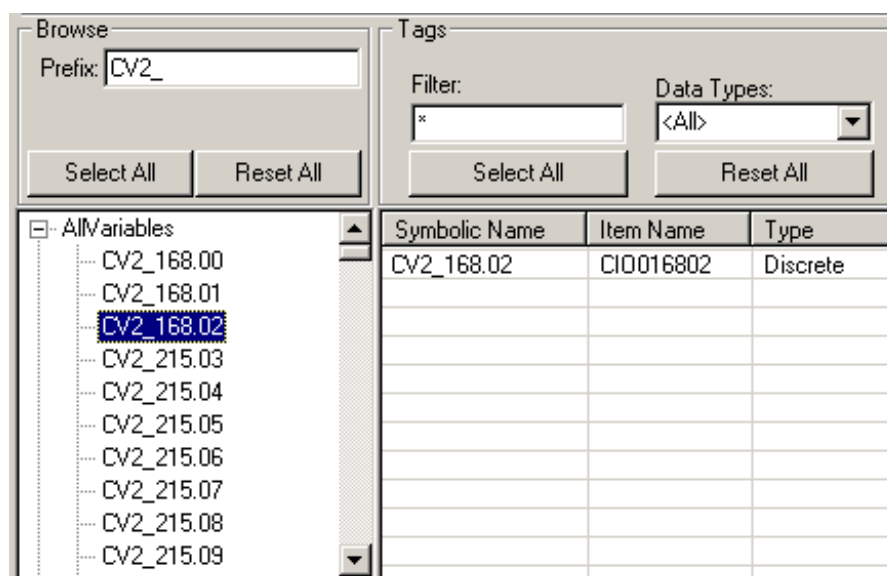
Browse

Prefix: CV2_

Select All

Reset All

Tags

Filter:

*

Data Types:

<All>

Select All

Reset All

AllVariables
CV2_168.00
CV2_168.01
CV2_168.02
CV2_215.03
CV2_215.04
CV2_215.05
CV2_215.06
CV2_215.07
CV2_215.08
CV2_215.09

| Symbolic Name | Item Name | Type |
|---|---|---|
| CV2_168.02 | CIO016802 | Discrete |